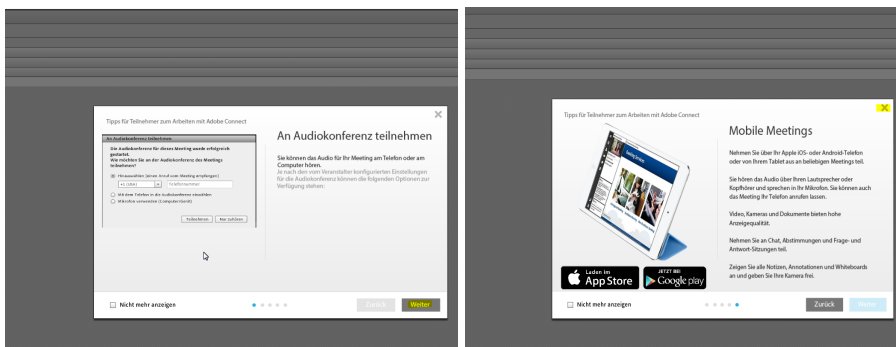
Tipps für Teilnehmer zum Arbeiten mit Adobe Connect

An Audiokonferenz teilnehmen

Sie können das Audio für Ihr Meeting am Telefon oder am Computer hören.
Je nach den vom Veranstalter konfigurierten Einstellungen für die Audiokonferenz können die folgenden Optionen zur Verfügung stehen:

An Audiokonferenz teilnehmen

Die Audiokonferenz für dieses Meeting wurde erfolgreich gestartet.
Wie möchten Sie an der Audiokonferenz des Meetings teilnehmen?

Hinauswählen (einen Anruf vom Meeting empfangen)

+1 (USA)

Telefonnummer

Mit dem Telefon in die Audiokonferenz einwählen

Mikrofon verwenden (Computer/VoIP)

Teilnehmen

Nur schließen

Nicht mehr anzeigen

Zurück

Weiter

Tipps für Teilnehmer zum Arbeiten mit Adobe Connect

Mobile Meetings

Nehmen Sie über Ihr Apple iOS- oder Android-Telefon oder von Ihrem Tablet aus an beliebigen Meetings teil.

Sie hören das Audio über Ihren Lautsprecher oder Kopfhörer und sprechen in Ihr Mikrofon. Sie können auch das Meeting Ihr Telefon anrufen lassen.

Video, Kameras und Dokumente bieten hohe Anzeigequalität.

Nehmen Sie an Chat, Abstimmungen und Frage- und Antwort-Sitzungen teil.

Zeigen Sie alle Notizen, Annotationen und Whiteboards an und geben Sie Ihre Kamera frei.

Laden im
App Store

JETZT BEI
Google play

Nicht mehr anzeigen

Zurück

Weiter